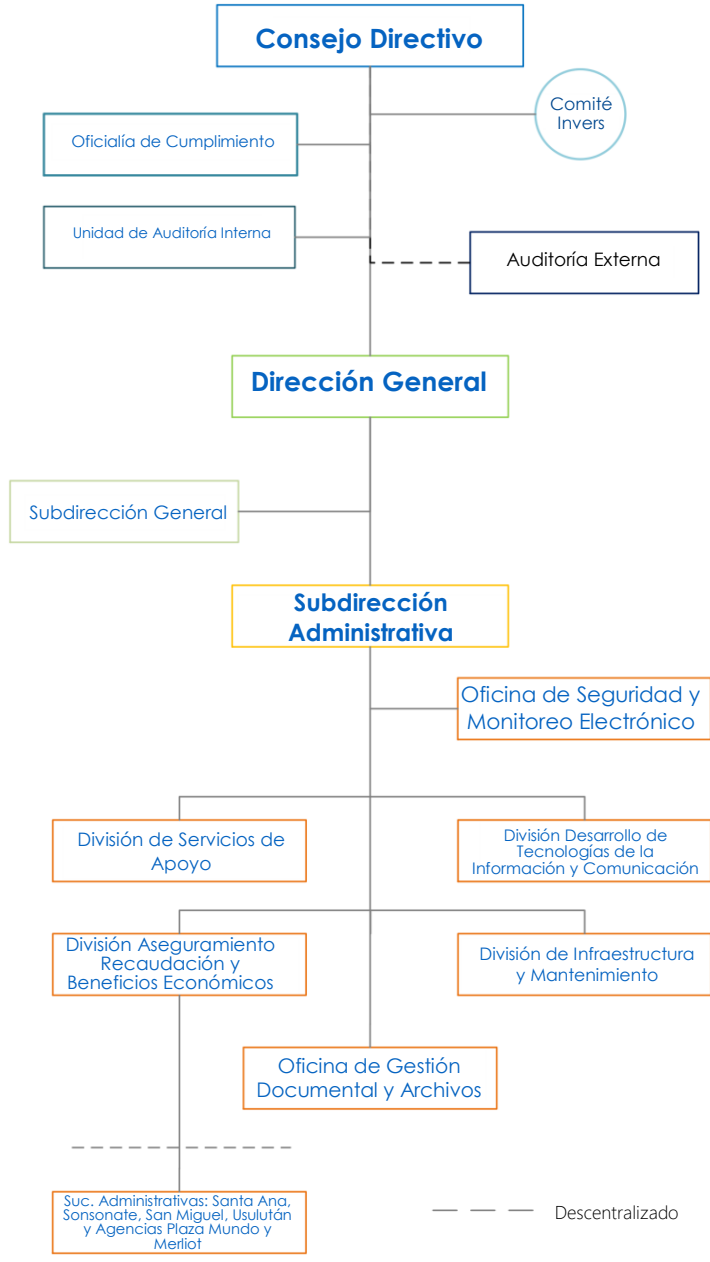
Consejo Directivo

Comité Invers

Oficialía de Cumplimiento

Unidad de Auditoría Interna

Auditoría Externa

Dirección General

Subdirección General

Subdirección Administrativa

Oficina de Seguridad y Monitoreo Electrónico

División de Servicios de Apoyo

División Desarrollo de Tecnologías de la Información y Comunicación

División Aseguramiento Recaudación y Beneficios Económicos

División de Infraestructura y Mantenimiento

Oficina de Gestión Documental y Archivos

Suc. Administrativas: Santa Ana, Sonsonate, San Miguel, Usulután y Agencias Plaza Mundo y Merliot

Descentralizado